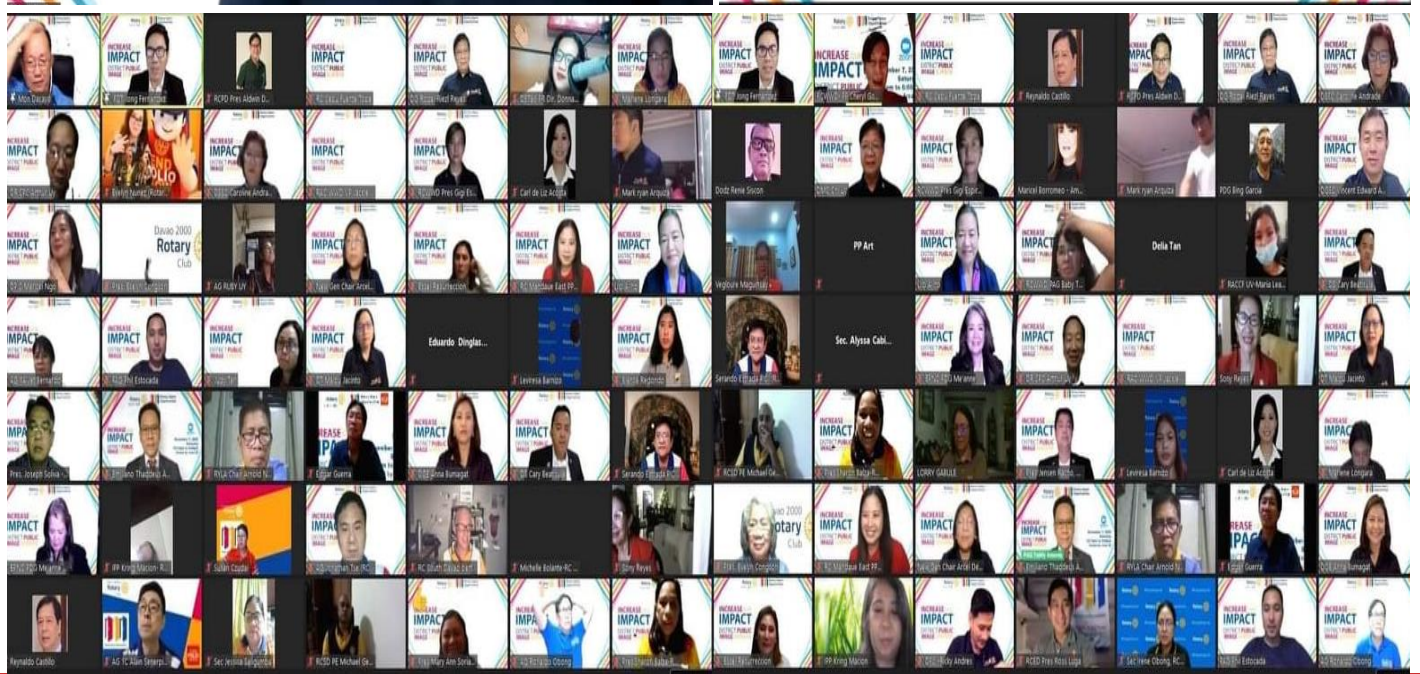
Mon Dacasin
Jong Fernandez
RCPD Pres Aldwin D...
Fuerte Tiza
Rizal Reyes
Dir. Donna...
Marlene Longara
Jong Fernandez
Cheryl Go...
Fuerte Tiza
Reynaldo Castillo
Pres Aldwin D...
Rizal Reyes
Andrade
Evelyn Nunez (Rotar...
Caroline Andra...
Pres Gigi Es...
Carl de Liz Acosta
Mark ryan Arquiza
Dodz Rene Siscon
Pres Gigi Espi...
Maricel Borromeo - Am...
Mark ryan Arquiza
PDG Bing Garcia
Vincent Edward A...
Davao 2000 Rotary Club
AG RUBY UY
Marjorie Ngo
Resurreccion
RC Mandaue East PP...
PP Art
Delia Tan
Vegbours Maguinsay
RACCF UV-Maria Lea...
Cary Beatriz
Eduardo Dinglas...
Levvesa Bamzon
Phil Estocada
Jacinto
Sec. Alyssa Cabi...
Serando Estrada PCC R...
Sony Reyes
Jacinto
Pres. Joseph Soliva
Emiliano Thaddeus A...
RYLA Chair Arnold N...
Edgar Guerra
Anna Bumagat
Cary Beatriz
Serando Estrada PCC
RCSD PE Michael Ge...
LORRY GABULE
Levvesa Bamzon
Carl de Liz Acosta
Irene Longara
IPP Kring Macion - R...
Susan Cruzat
RC South Davao East
Michelle Bolante-RC ...
Sony Reyes
Evelyn Congson
Davao 2000 Rotary Club
RC Mandaue East PP...
Emiliano Thaddeus A...
RYLA Chair Arnold N...
Edgar Guerra
Anna Bumagat
Reynaldo Castillo
AG TC Alain Seneres...
Sec Jessica Salgumba
RCSD PE Michael Ge...
Mary Ann Soria...
Resurreccion
IPP Kring Macion
Ricky Andres
RCED Pres Ross Luga
Sec Irene Obong, RC...
Phil Estocada
Obong
INCREASE IMPACT DISTRICT PUBLIC IMAGE